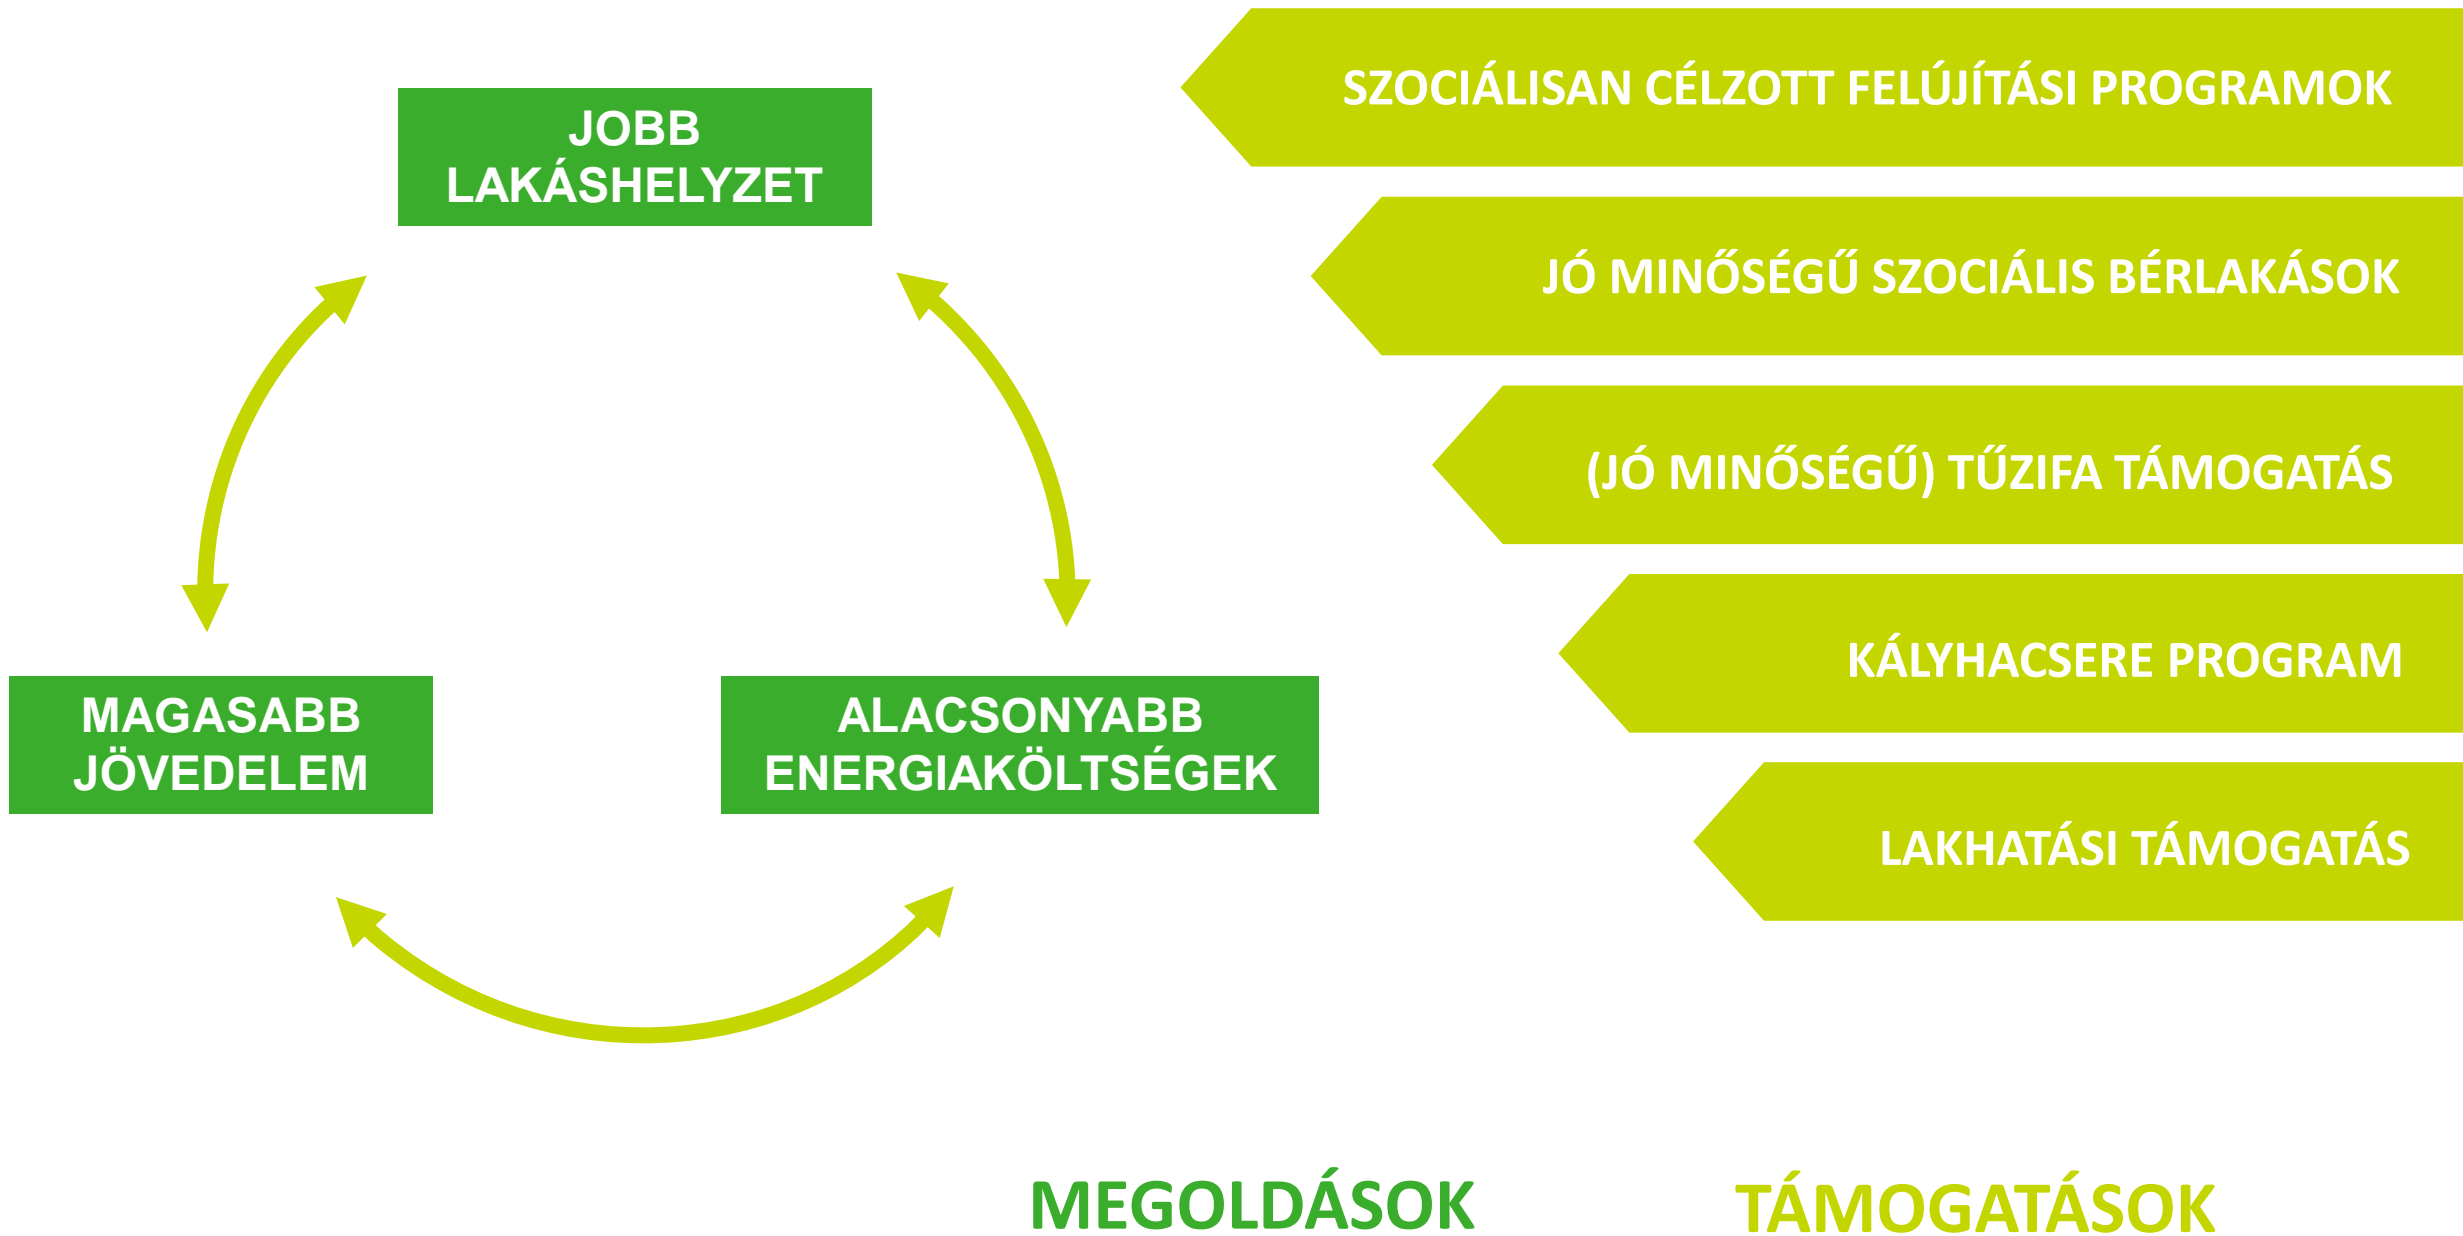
JOBB LAKÁSHELYZET

MAGASABB JÖVEDELEM

ALACSONYABB ENERGIAKÖLTSÉGEK

SZOCIÁLISAN CÉLZOTT FELÚJÍTÁSI PROGRAMOK

JÓ MINŐSÉGŰ SZOCIÁLIS BÉRLAKÁSOK

(JÓ MINŐSÉGŰ) TŰZIFA TÁMOGATÁS

KÁLYHACSERE PROGRAM

LAKHATÁSI TÁMOGATÁS

MEGOLDÁSOK

TÁMOGATÁSOK